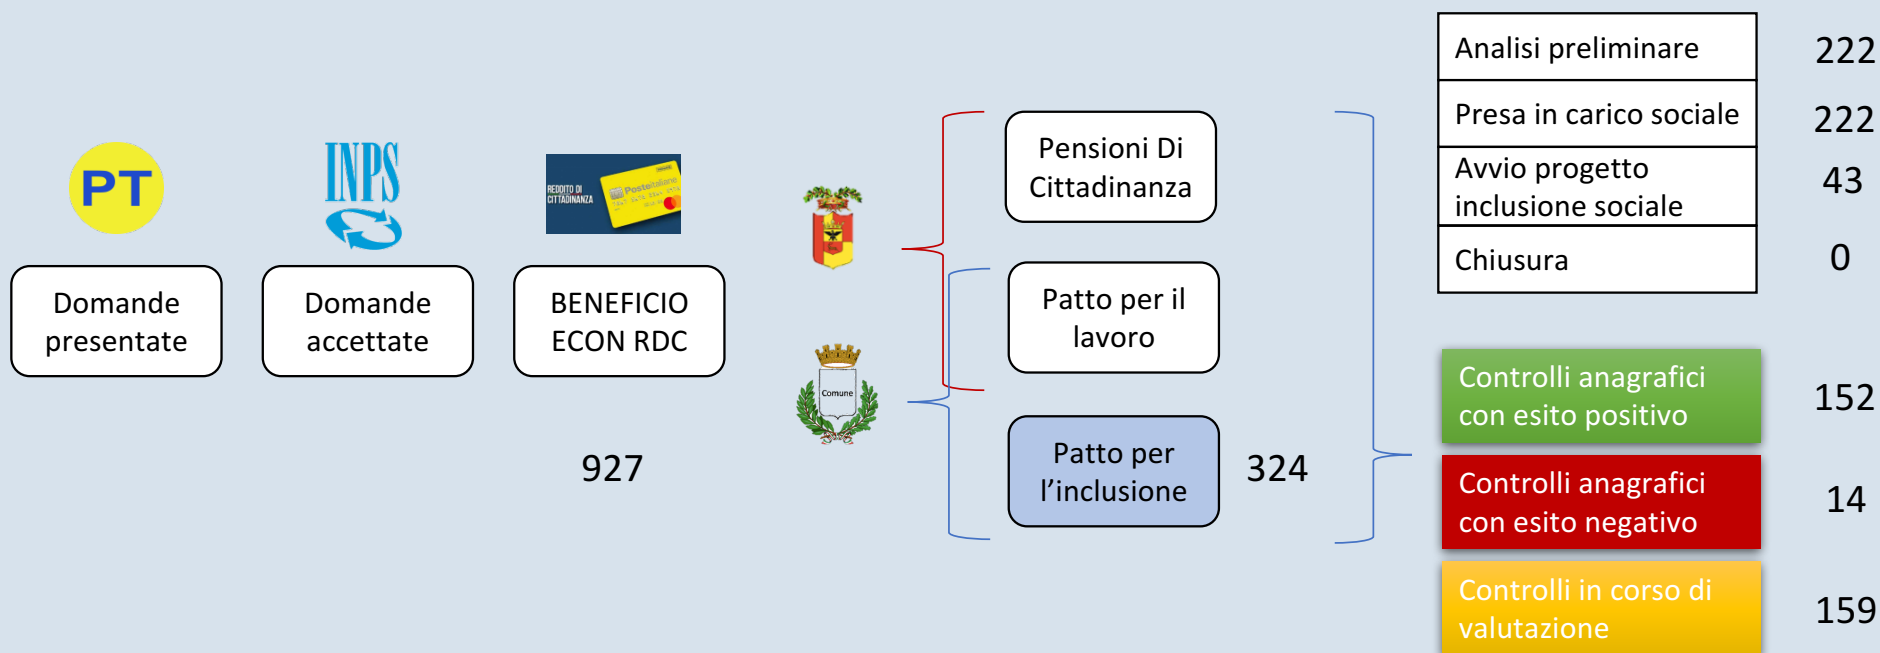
PT

INPS

REDDITO DI CITTADINANZA

Postepay

Domande presentate

Domande accettate

BENEFICIO ECON RDC

927

Comune

Pensioni Di Cittadinanza

Patto per il lavoro

Patto per l'inclusione

324

| Analisi preliminare | 222 |
|---|---|
| Presa in carico sociale | 222 |
| Avvio progetto inclusione sociale | 43 |
| Chiusura | 0 |

Controlli anagrafici con esito positivo 152

Controlli anagrafici con esito negativo 14

Controlli in corso di valutazione 159